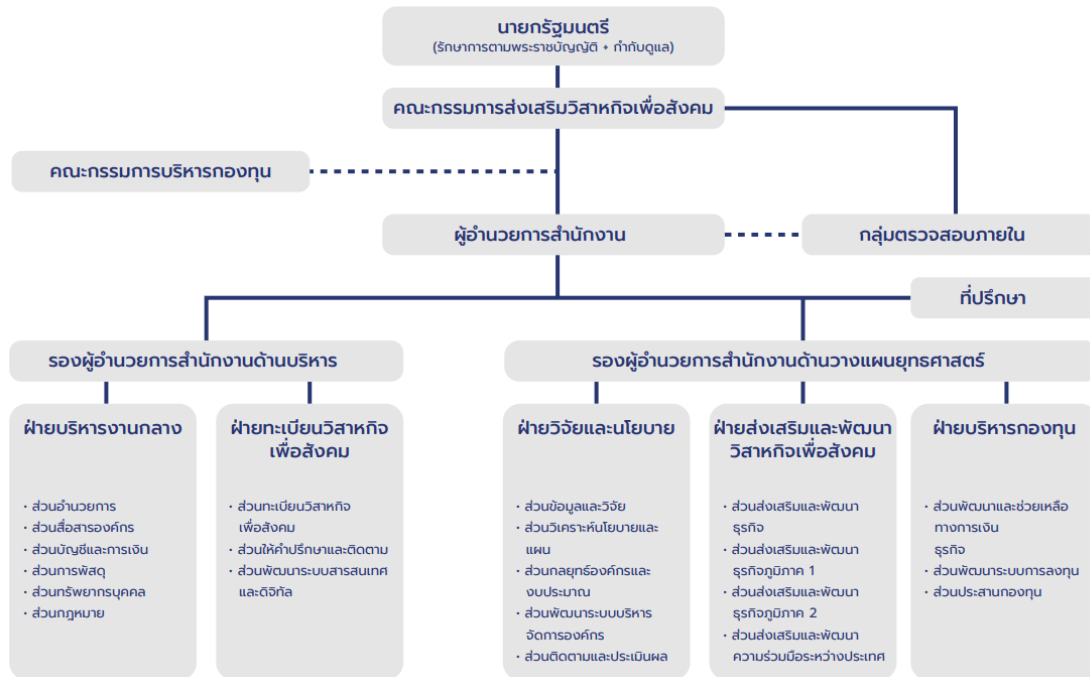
นายกรัฐมนตรี
(รักษาการตามพระราชบัญญัติ + กำกับดูแล)

คณะกรรมการส่งเสริมวิสาหกิจเพื่อสังคม

คณะกรรมการบริหารกองทุน

ผู้อำนวยการสำนักงาน

กลุ่มตรวจสอบภายใน

ที่ปรึกษา

รองผู้อำนวยการสำนักงานด้านบริหาร

รองผู้อำนวยการสำนักงานด้านวางแผนยุทธศาสตร์

ฝ่ายบริหารงานกลาง

• ส่วนอำนวยการ
• ส่วนสื่อสารองค์กร
• ส่วนบัญชีและการเงิน
• ส่วนการพัสดุ
• ส่วนทรัพยากรบุคคล
• ส่วนกฎหมาย

ฝ่ายทะเบียนวิสาหกิจเพื่อสังคม

• ส่วนทะเบียนวิสาหกิจเพื่อสังคม
• ส่วนให้คำปรึกษาและติดตาม
• ส่วนพัฒนาระบบสารสนเทศและดิจิทัล

ฝ่ายวิจัยและนโยบาย

• ส่วนข้อมูลและวิจัย
• ส่วนวิเคราะห์นโยบายและแผน
• ส่วนกลยุทธ์องค์กรและงบประมาณ
• ส่วนพัฒนาระบบบริหารจัดการองค์กร
• ส่วนติดตามและประเมินผล

ฝ่ายส่งเสริมและพัฒนาวิสาหกิจเพื่อสังคม

• ส่วนส่งเสริมและพัฒนาธุรกิจ
• ส่วนส่งเสริมและพัฒนาธุรกิจภูมิภาค 1
• ส่วนส่งเสริมและพัฒนาธุรกิจภูมิภาค 2
• ส่วนส่งเสริมและพัฒนาความร่วมมือระหว่างประเทศ

ฝ่ายบริหารกองทุน

• ส่วนพัฒนาและช่วยเหลือทางการเงินธุรกิจ
• ส่วนพัฒนาระบบการลงทุน
• ส่วนประสานกองทุน